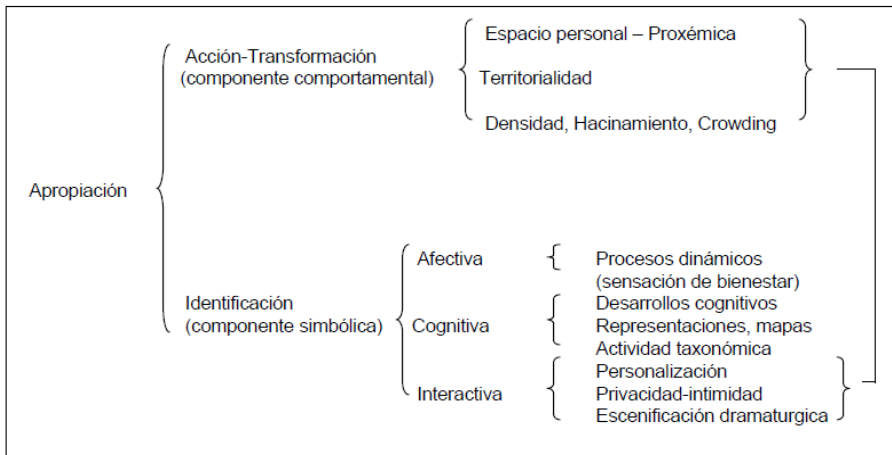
Apropiación

Acción-Transformación
(componente comportamental)

Espacio personal – Proxémica

Territorialidad

Densidad, Hacinamiento, Crowding

Identificación
(componente simbólica)

Afectiva

Procesos dinámicos
(sensación de bienestar)

Cognitiva

Desarrollos cognitivos
Representaciones, mapas
Actividad taxonómica

Interactiva

Personalización
Privacidad-intimidad
Escenificación dramaturgica